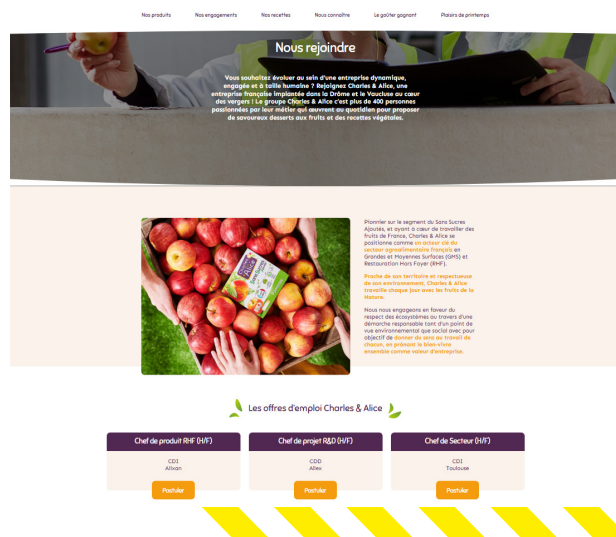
Nos produits Nos engagements Nos recettes Nous connaître Le goûter gagnant Plaisirs de printemps

Nous rejoindre

Vous souhaitez évoluer au sein d'une entreprise dynamique, engagée et à taille humaine ? Rejoignez Charles & Alice, une entreprise française implantée dans la Drôme et le Vaucluse au cœur des vergers ! Le groupe Charles & Alice c'est plus de 400 personnes passionnées par leur métier qui œuvrent au quotidien pour proposer de savoureux desserts aux fruits et des recettes végétales.

Pionnier sur le segment du Sans Sucres Ajoutés, et ayant à cœur de travailler des fruits de France, Charles & Alice se positionne comme un acteur clé du secteur agroalimentaire français en Grandes et Moyennes Surfaces (GMS) et Restauration Hors Foyer (RHF).

Proche de son territoire et respectueuse de son environnement, Charles & Alice travaille chaque jour avec les fruits de la Nature.

Nous nous engageons en faveur du respect des écosystèmes au travers d'une démarche responsable tant d'un point de vue environnemental que social avec pour objectif de donner du sens au travail de chacun, en prônant le bien-vivre ensemble comme valeur d'entreprise.

Les offres d'emploi Charles & Alice

Chef de produit RHF (H/F)
CDI
Allxan
Postuler

Chef de projet R&D (H/F)
CDD
Allex
Postuler

Chef de Secteur (H/F)
CDI
Toulouse
Postuler